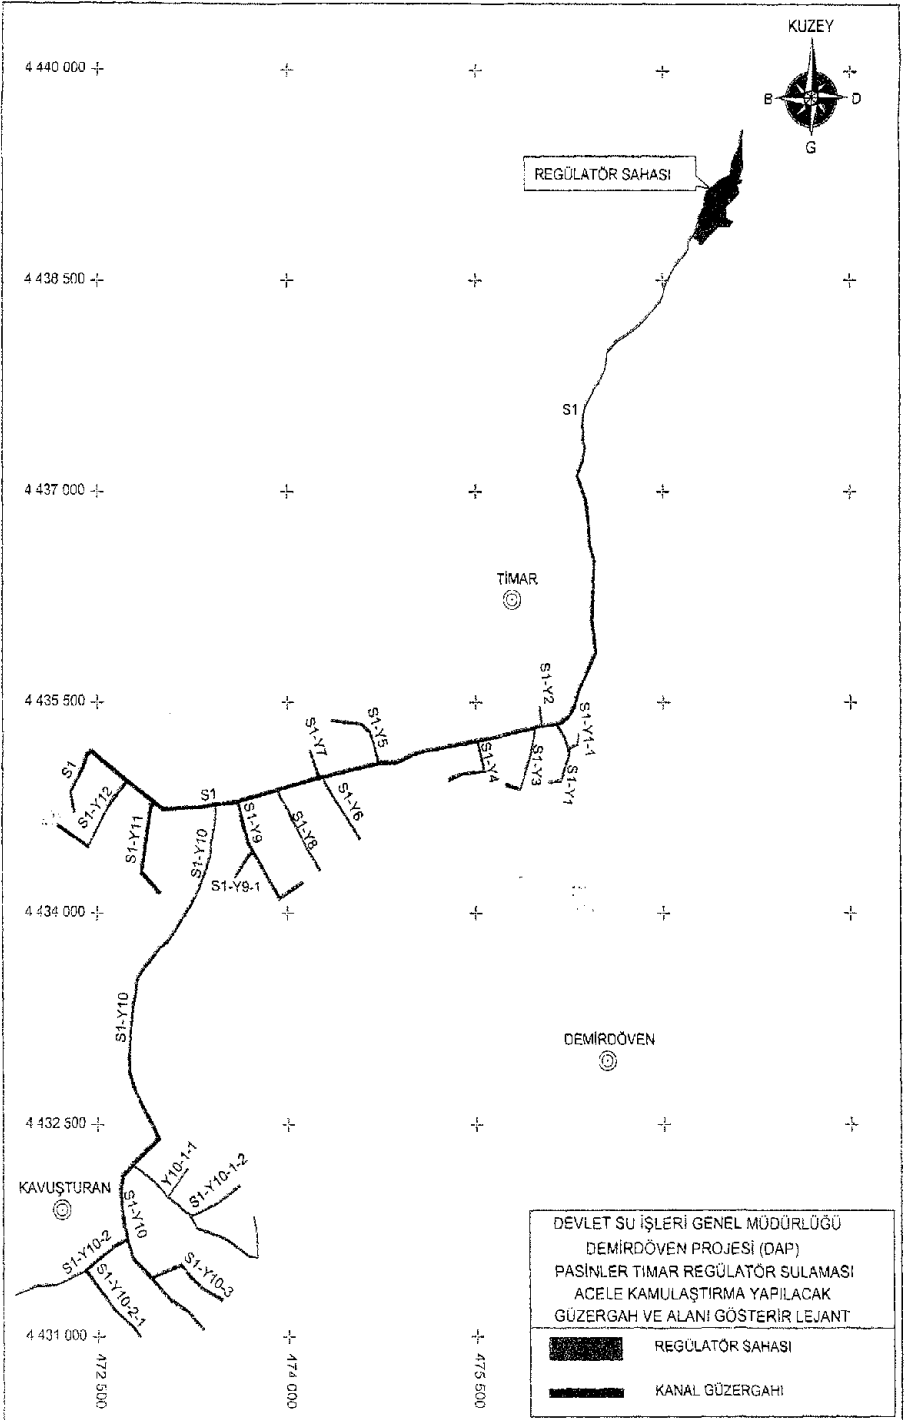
KUZEY
B D
G

4 440 000

REGÜLATÖR SAHASI

4 438 500

S1

4 437 000

TİMAR

4 435 500

S1-Y2
S1-Y1-1
S1-Y1
S1-Y3
S1-Y4
S1-Y5
S1-Y7
S1-Y6
S1-Y8
S1-Y9
S1-Y9-1
S1
S1-Y10
S1-Y11
S1-Y12
S1

4 434 000

S1-Y10

DEMİRDÖVEN

4 432 500

KAVUŞTURAN

Y10-1-1
S1-Y10-1-2
S1-Y10
S1-Y10-2
S1-Y10-2-1
S1-Y10-3

4 431 000

472 500
474 000
475 500

DEVLET SU İŞLERİ GENEL MÜDÜRLÜĞÜ
DEMİRDÖVEN PROJESİ (DAP)
PASİNLER TIMAR REGÜLATÖR SULAMASI
ACELE KAMULAŞTIRMA YAPILACAK
GÜZERGAH VE ALANI GÖSTERİR LEJANT

REGÜLATÖR SAHASI

KANAL GÜZERGAHI